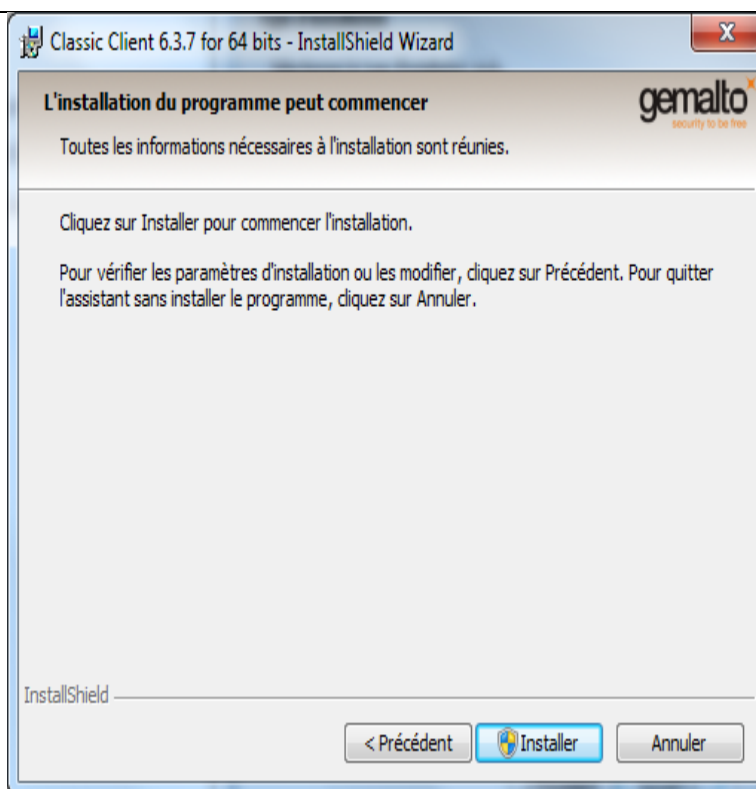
Classic Client 6.3.7 for 64 bits - InstallShield Wizard

X

L'installation du programme peut commencer

gemalto
security to be free

Toutes les informations nécessaires à l'installation sont réunies.

Cliquez sur Installer pour commencer l'installation.

Pour vérifier les paramètres d'installation ou les modifier, cliquez sur Précédent. Pour quitter l'assistant sans installer le programme, cliquez sur Annuler.

InstallShield

< Précédent

Installer

Annuler